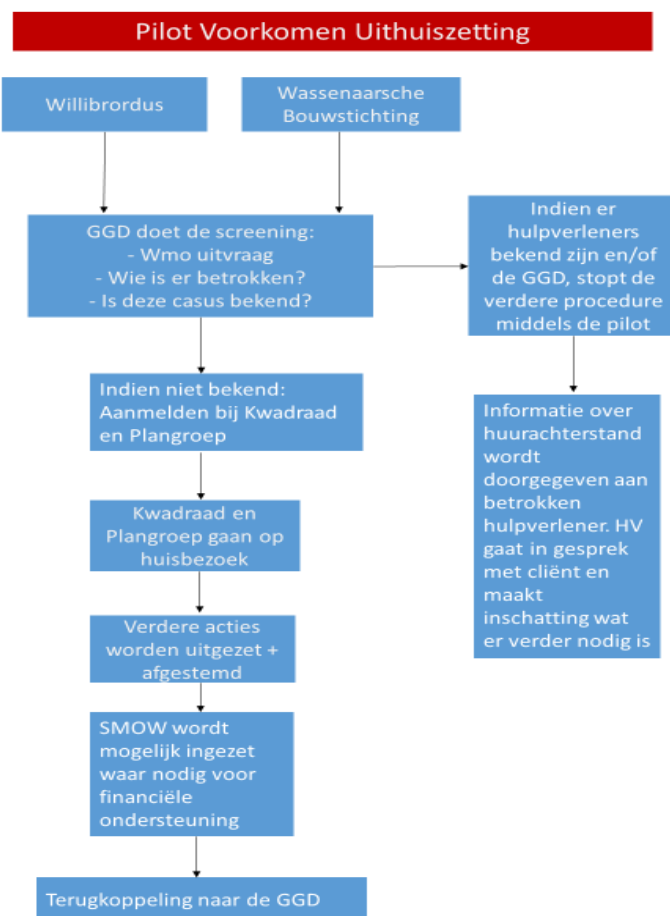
Pilot Voorkomen Uithuiszetting

Willibrordus

Wassenaarsche Bouwstichting

GGD doet de screening:
- Wmo uitvraag
- Wie is er betrokken?
- Is deze casus bekend?

Indien er hulpverleners bekend zijn en/of de GGD, stopt de verdere procedure middels de pilot

Informatie over huurachterstand wordt doorgegeven aan betrokken hulpverlener. HV gaat in gesprek met cliënt en maakt inschatting wat er verder nodig is

Indien niet bekend: Aanmelden bij Kwadraad en Plangroep

Kwadraad en Plangroep gaan op huisbezoek

Verdere acties worden uitgezet + afgestemd

SMOW wordt mogelijk ingezet waar nodig voor financiële ondersteuning

Terugkoppeling naar de GGD